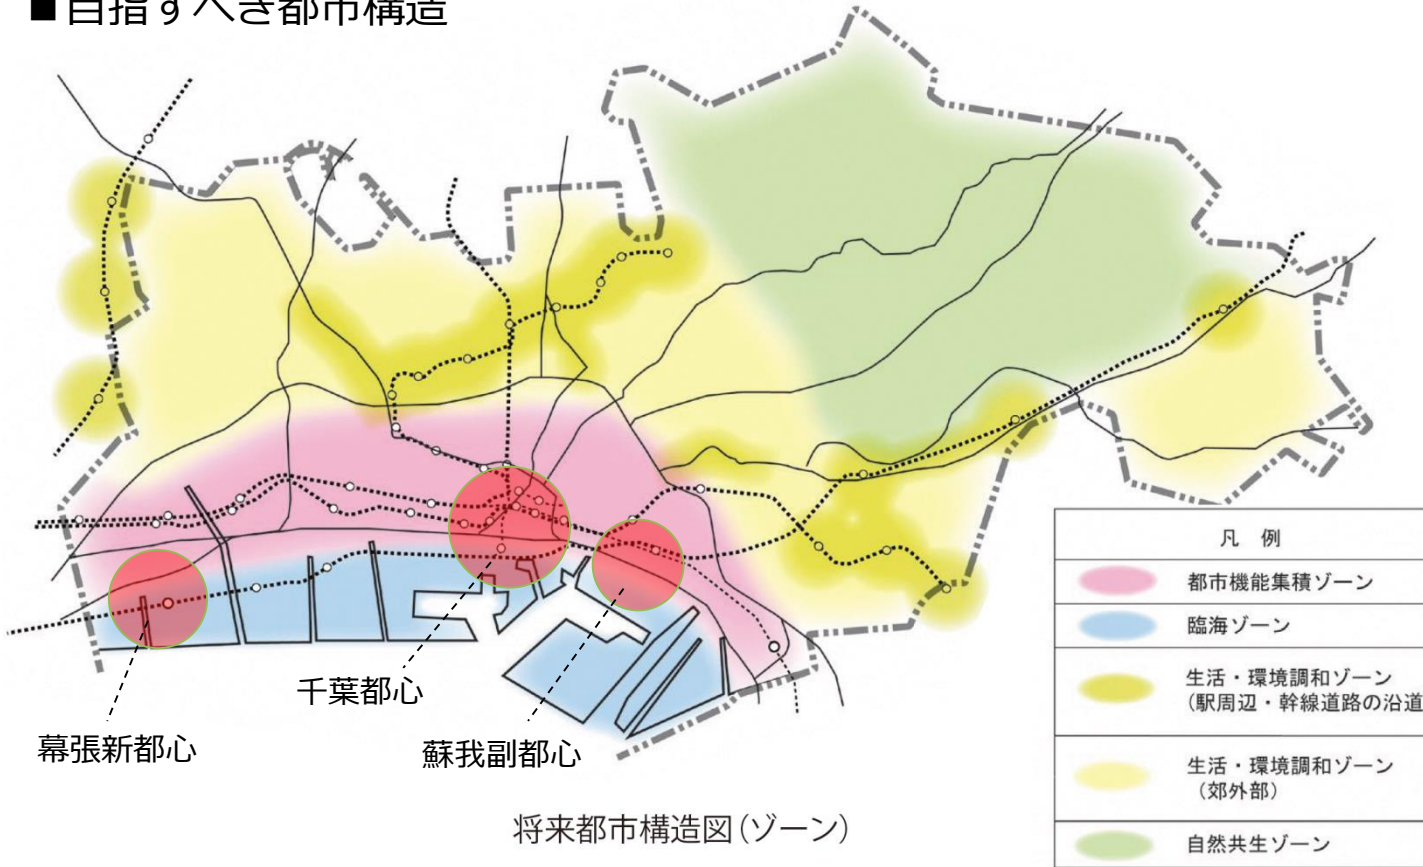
■目指すべき都市構造

千葉都心

幕張新都心

蘇我副都心

将来都市構造図（ゾーン）

| 凡 例 |
|---|
| 都市機能集積ゾーン |
| 臨海ゾーン |
| 生活・環境調和ゾーン（駅周辺・幹線道路の沿道 |
| 生活・環境調和ゾーン（郊外部） |
| 自然共生ゾーン |